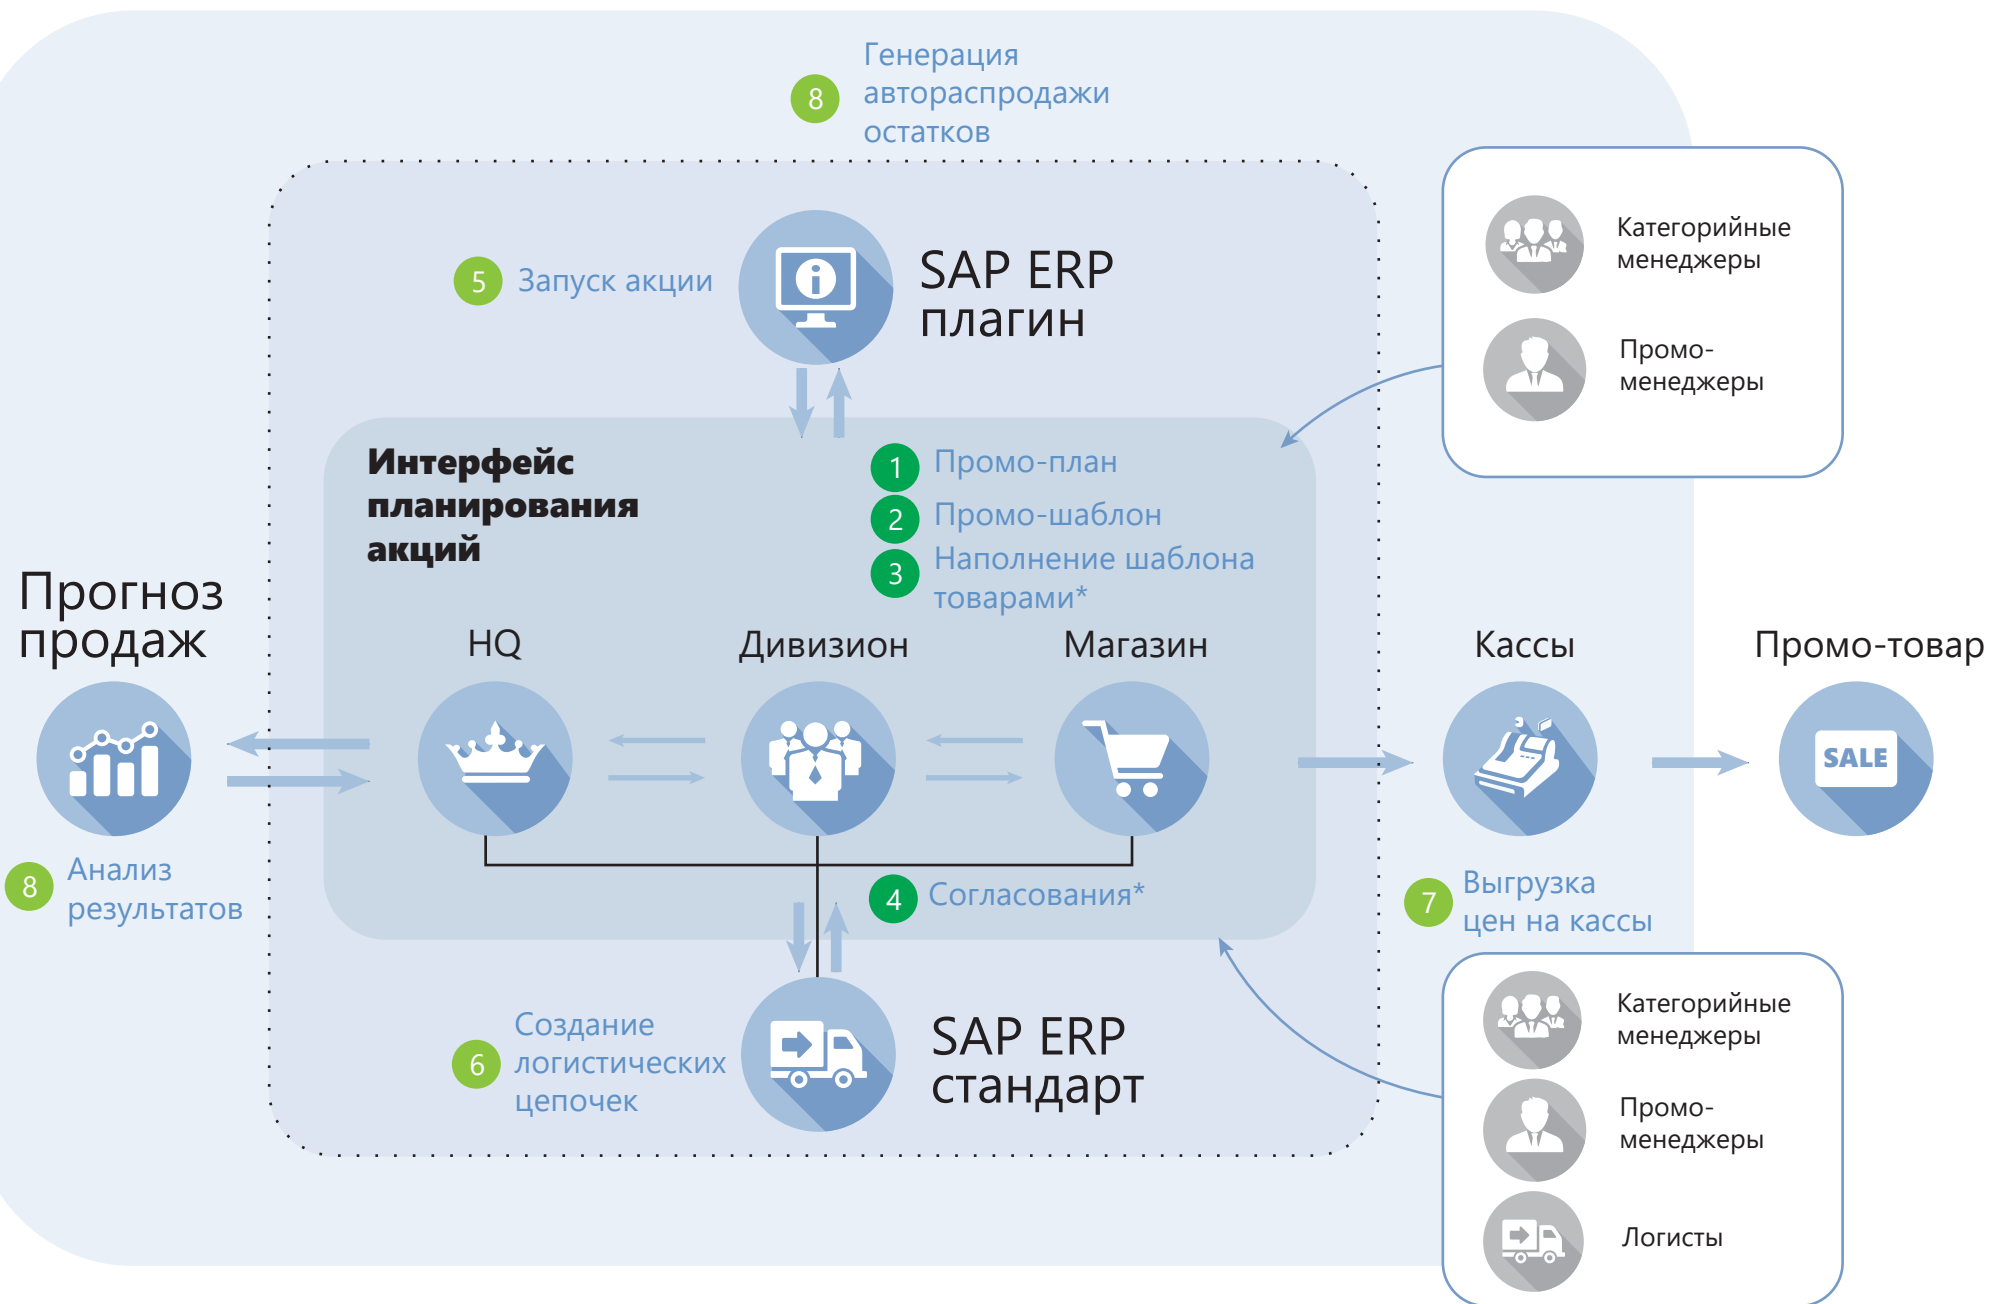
8 Генерация автораспродажи остатков

5 Запуск акции

SAP ERP плагин

Категорийные менеджеры

Промо-менеджеры

Интерфейс планирования акций

1 Промо-план

2 Промо-шаблон

3 Наполнение шаблона товарами*

Прогноз продаж

HQ

Дивизион

Магазин

Кассы

Промо-товар

SALE

8 Анализ результатов

4 Согласования*

7 Выгрузка цен на кассы

6 Создание логистических цепочек

SAP ERP стандарт

Категорийные менеджеры

Промо-менеджеры

Логисты